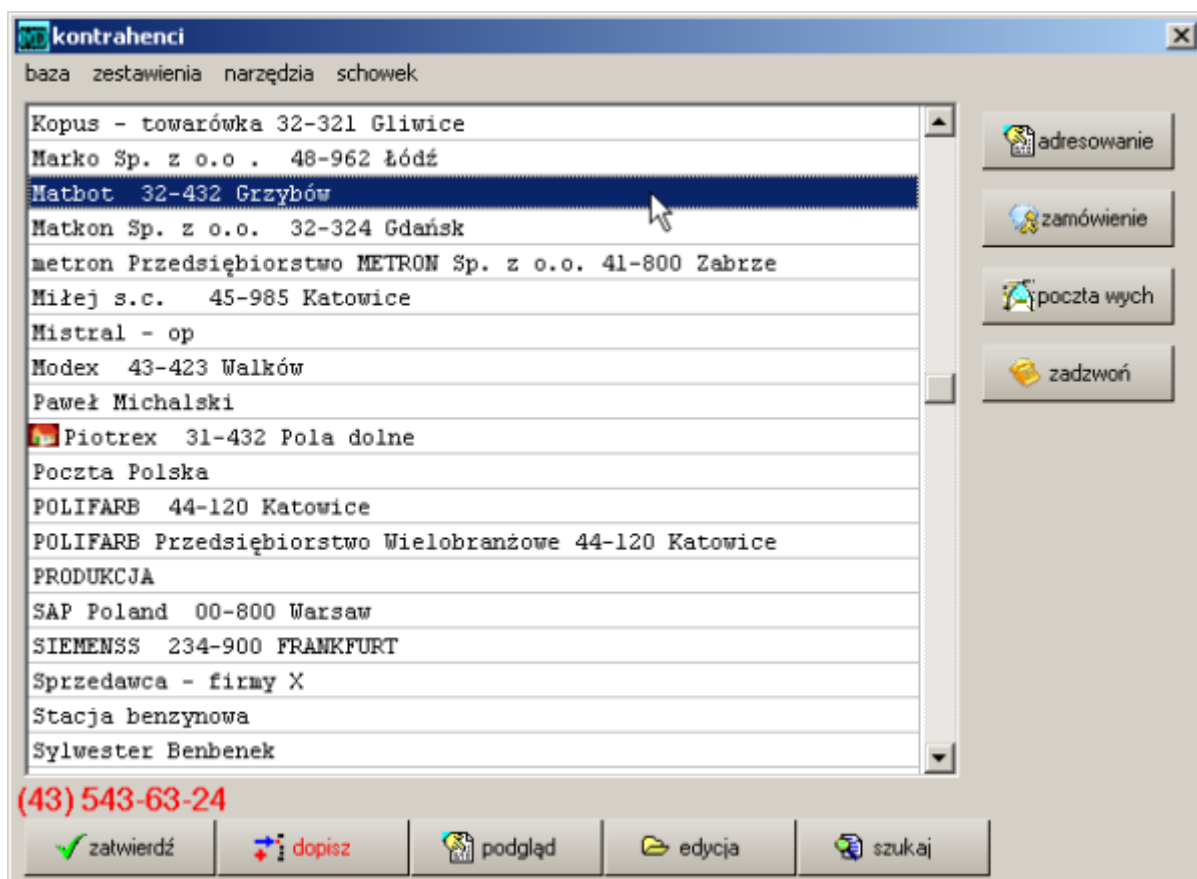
kontrahenci

baza zestawienia narzędzia schowek

Kopus - towarówka 32-321 Gliwice
Marko Sp. z o.o . 48-962 Łódź
Matbot 32-432 Grzybów
Matkon Sp. z o.o. 32-324 Gdańsk
metron Przedsiębiorstwo METRON Sp. z o.o. 41-800 Zabrze
Miłej s.c. 45-985 Katowice
Mistral - op
Modex 43-423 Walków
Paweł Michalski
Piotrex 31-432 Pola dolne
Poczta Polska
POLIFARB 44-120 Katowice
POLIFARB Przedsiębiorstwo Wielobranżowe 44-120 Katowice
PRODUKCJA
SAP Poland 00-800 Warsaw
SIEMENSS 234-900 FRANKFURT
Sprzedawca - firmy X
Stacja benzynowa
Sylwester Benbenek

adresowanie
zamówienie
poczta wych
zadzwoń

(43) 543-63-24

zatwierdź
dopisz
podgląd
edycja
szukaj